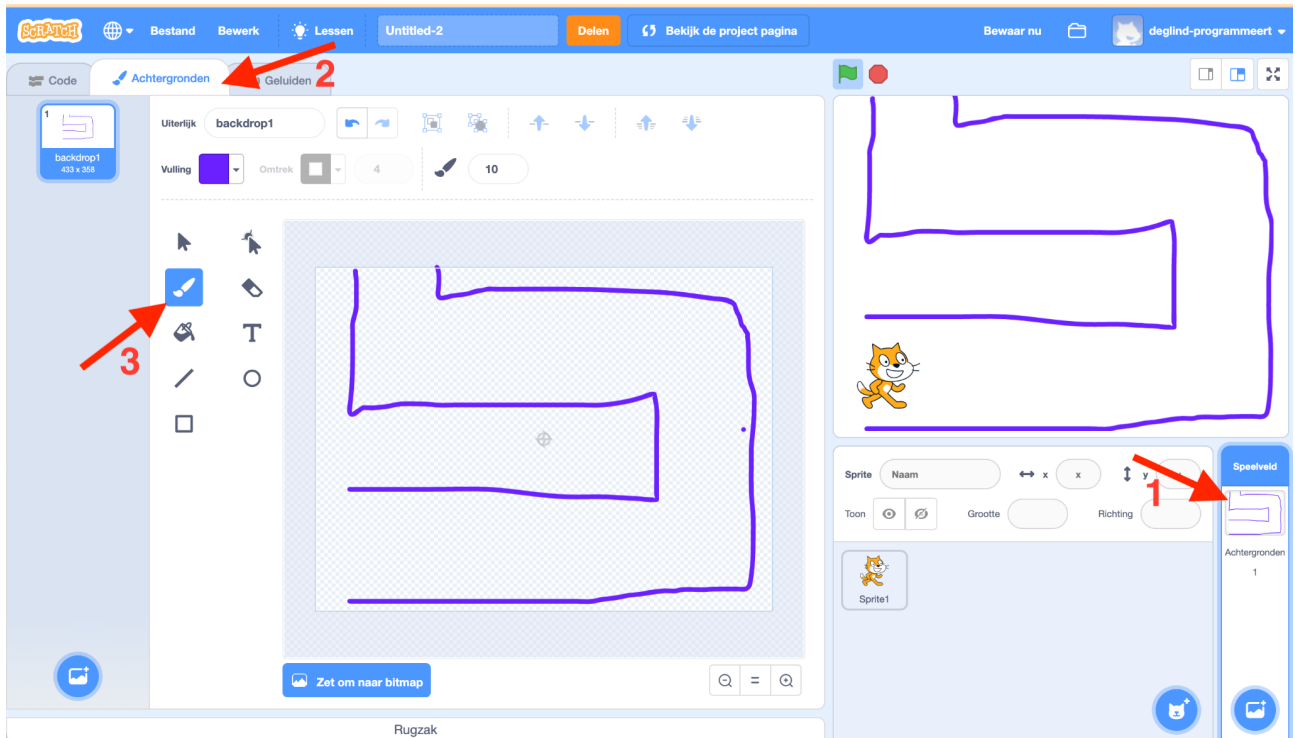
SCRATCH Bestand Bewerk Lessen Untitled-2 Delen Bekijk de project pagina Bewaar nu deglind-programmeert

Code Achtergronden Geluiden 2

1
backdrop1
433 x 358

Uiterlijk backdrop1

Vulling Omtrek 4 10

3

Zet om naar bitmap

=

Rugzak

Sprite Naam x x y

Toon Grootte Richting

Sprite1

1

Speelveld

Achtergronden
1